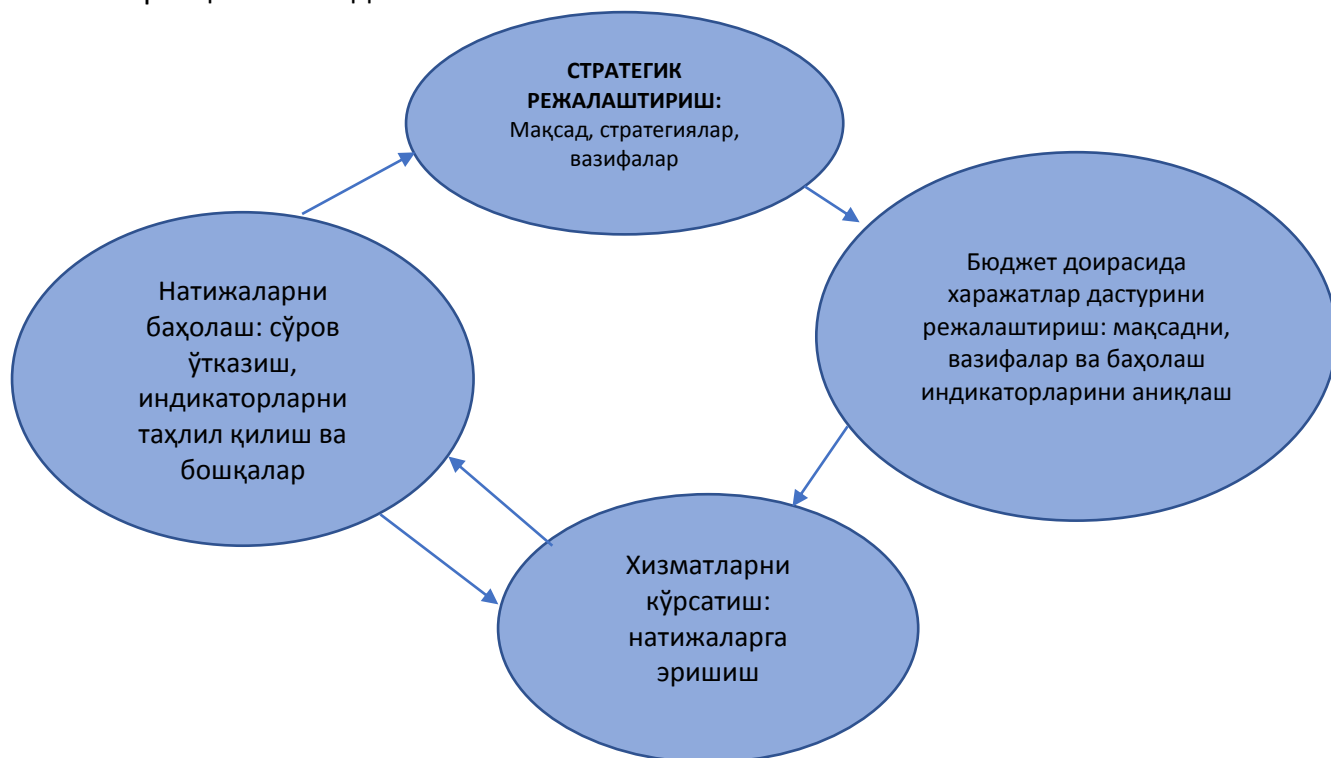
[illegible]

СТРАТЕГИК РЕЖАЛАШТИРИШ:
Мақсад, стратегиялар, вазифалар

Бюджет доирасида харажатлар дастурини режалаштириш: мақсадни, вазифалар ва баҳолаш индикаторларини аниқлаш

Хизматларни кўрсатиш: натижаларга эришиш

Натижаларни баҳолаш: сўров ўтказиш, индикаторларни таҳлил қилиш ва бошқалар